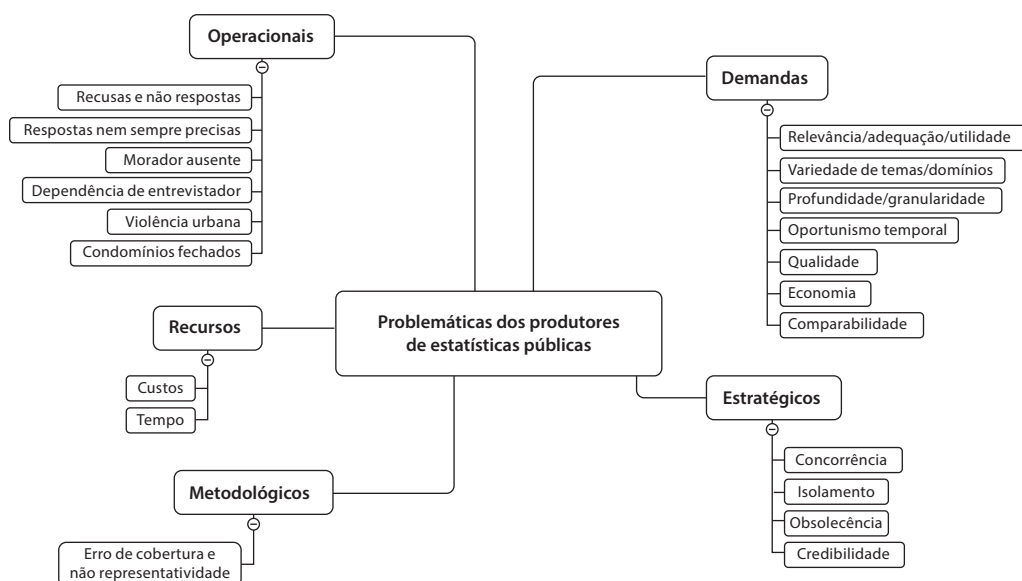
Operacionais

Recusas e não respostas

Respostas nem sempre precisas

Morador ausente

Dependência de entrevistador

Violência urbana

Condomínios fechados

Demandas

Relevância/adequação/utilidade

Variedade de temas/domínios

Profundidade/granularidade

Oportunismo temporal

Qualidade

Economia

Comparabilidade

Problemáticas dos produtores de estatísticas públicas

Recursos

Custos

Tempo

Estratégicos

Concorrência

Isolamento

Obsolecência

Credibilidade

Metodológicos

Erro de cobertura e não representatividade